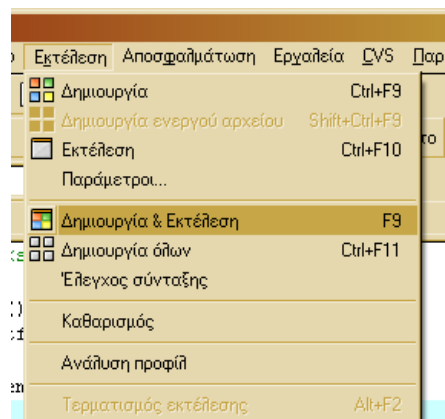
) Εκτέλεση Αποσφαλμάτωση Εργαλεία CVS Παρ

Δημιουργία Ctrl+F9
Δημιουργία ενεργού αρχείου Shift+Ctrl+F9
Εκτέλεση Ctrl+F10
Παράμετροι...
Δημιουργία & Εκτέλεση F9
Δημιουργία όλων Ctrl+F11
Έλεγχος σύνταξης
Καθαρισμός
Ανάλυση προφίλ
Τερματισμός εκτέλεσης Alt+F2